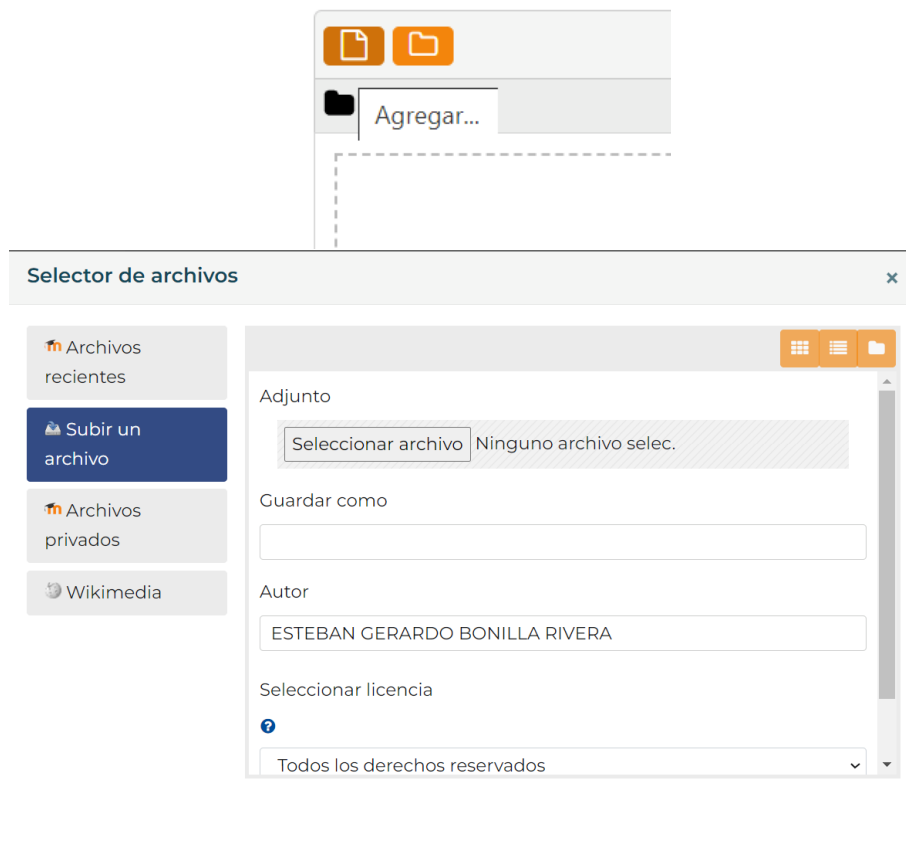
Agregar...

Selector de archivos

×

Archivos recientes

Subir un archivo

Archivos privados

Wikimedia

Adjunto

Seleccionar archivo Ninguno archivo selec.

Guardar como

Autor

ESTEBAN GERARDO BONILLA RIVERA

Seleccionar licencia

Todos los derechos reservados